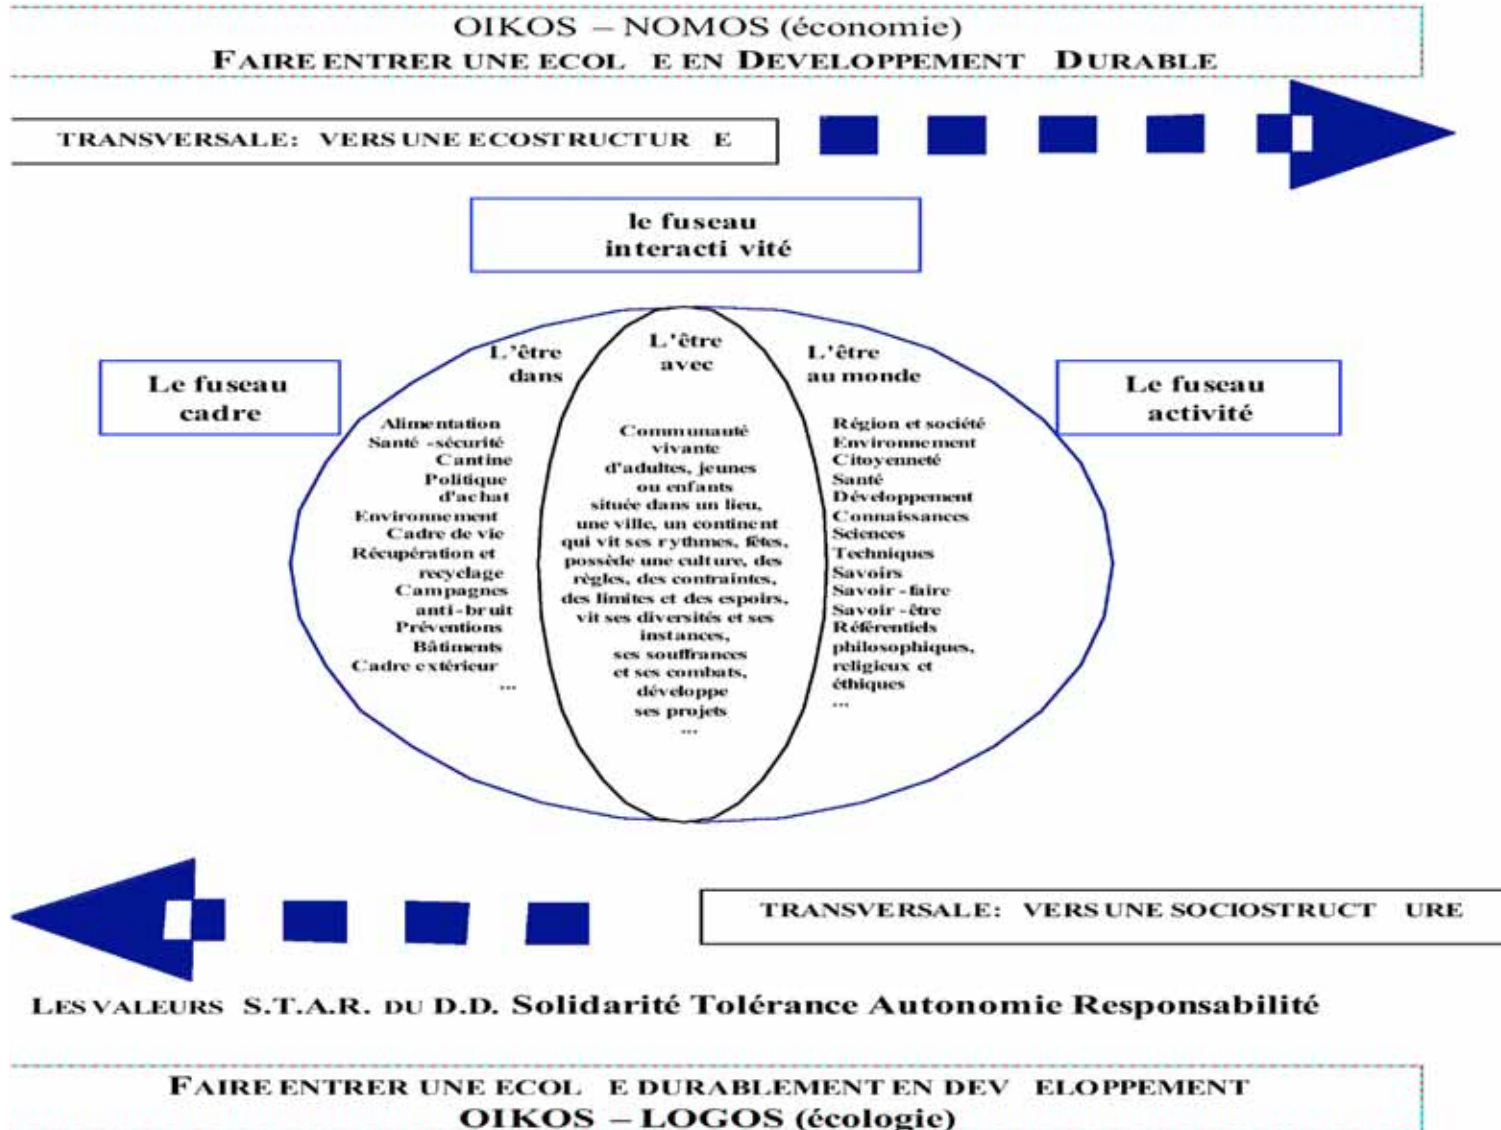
OIKOS – NOMOS (économie)
FAIRE ENTRER UNE ECOL E EN DEVELOPPEMENT DURABLE

TRANSVERSALE: VERS UNE ECOSTRUCTUR E

le fuseau
interacti vité

Le fuseau
cadre

L'être
dans

L'être
avec

L'être
au monde

Le fuseau
activité

Alimentation
Santé -sécurité
Cantine
Politique
d'achat
Environnement
Cadre de vie
Récupération et
recyclage
Campagnes
anti-bruit
Préventions
Bâtiments
Cadre extérieur
...

Communauté
vivante
d'adultes, jeunes
ou enfants
située dans un lieu,
une ville, un continent
qui vit ses rythmes, fêtes,
possède une culture, des
règles, des contraintes,
des limites et des espoirs,
vit ses diversités et ses
instances,
ses souffrances
et ses combats,
développe
ses projets
...

Région et société
Environnement
Citoyenneté
Santé
Développement
Connaissances
Sciences
Techniques
Savoirs
Savoir-faire
Savoir-être
Référentiels
philosophiques,
religieux et
éthiques
...

TRANSVERSALE: VERS UNE SOCIOSTRUCT URE

LES VALEURS S.T.A.R. DU D.D. Solidarité Tolérance Autonomie Responsabilité

FAIRE ENTRER UNE ECOL E DURABLEMENT EN DEV ELOPPEMENT
OIKOS – LOGOS (écologie)